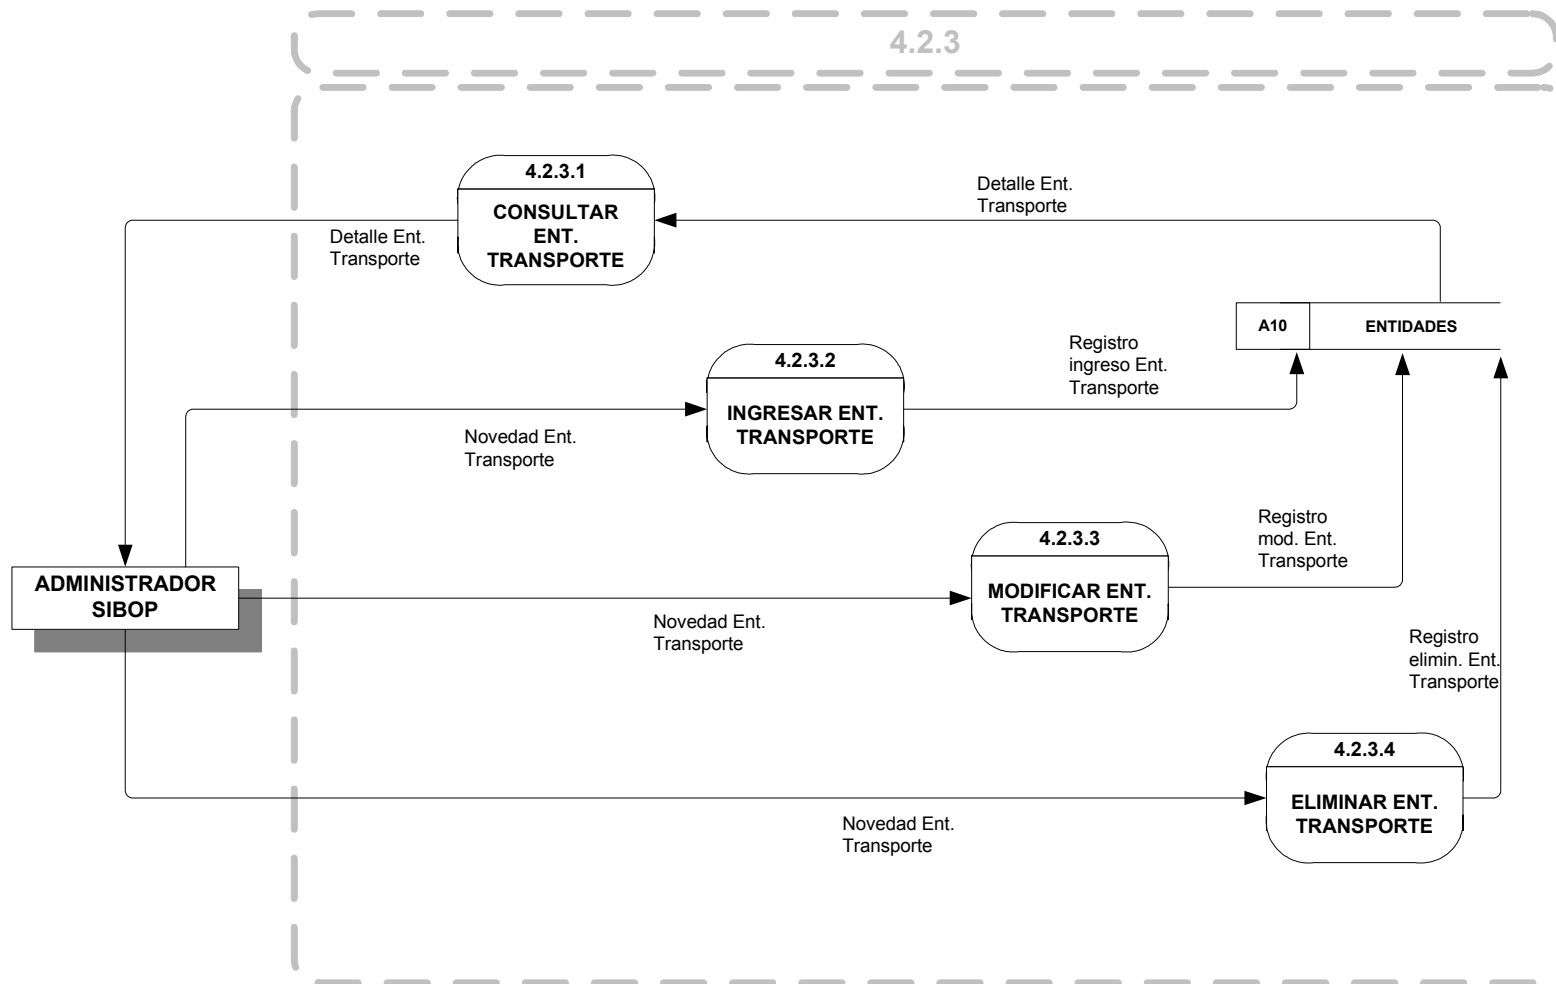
4.2.3

4.2.3.1
CONSULTAR ENT. TRANSPORTE

Detalle Ent. Transporte

Detalle Ent. Transporte

A10 | ENTIDADES

Registro ingreso Ent. Transporte

4.2.3.2
INGRESAR ENT. TRANSPORTE

Novedad Ent. Transporte

Registro mod. Ent. Transporte

4.2.3.3
MODIFICAR ENT. TRANSPORTE

ADMINISTRADOR SIBOP

Novedad Ent. Transporte

Registro elimin. Ent. Transporte

4.2.3.4
ELIMINAR ENT. TRANSPORTE

Novedad Ent. Transporte